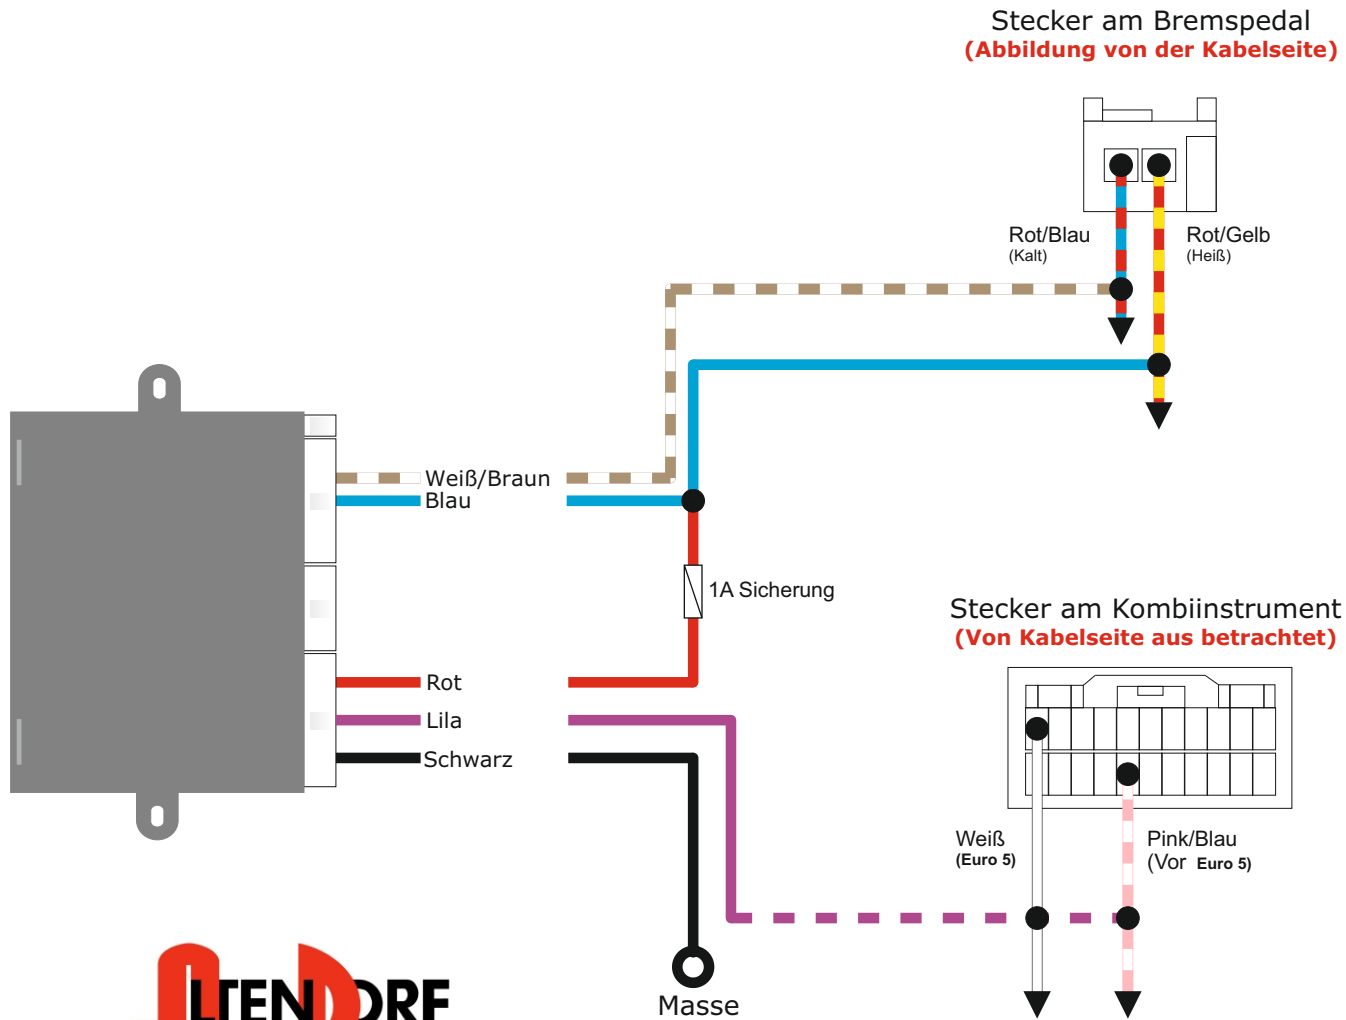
Stecker am Bremspedal
(Abbildung von der Kabelseite)

Rot/Blau
(Kalt)

Rot/Gelb
(Heiß)

Weiß/Braun
Blau

1A Sicherung

Stecker am Kombiinstrument
(Von Kabelseite aus betrachtet)

Rot
Lila
Schwarz

Weiß
(Euro 5)

Pink/Blau
(Vor Euro 5)

Masse

LTENDORF